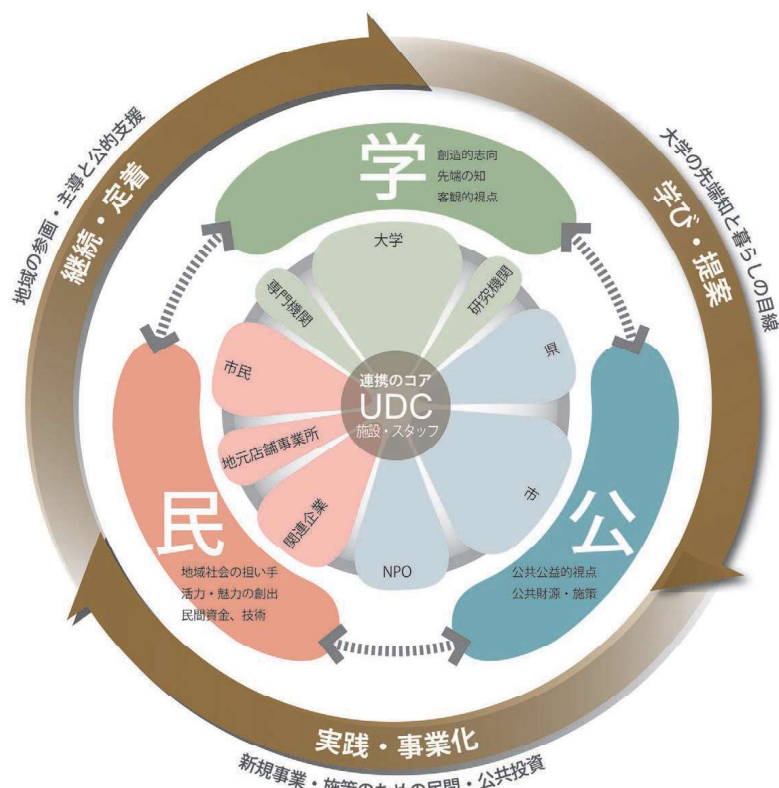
学
創造的志向
先端の知
客観的視点

大学の先端知と暮らしの目線
学び・提案

地域の参画・主導と公的支援
継続・定着

大学
専門機関
研究機関
県
市民
連携のコア
UDC
施設・スタッフ
地元店舗事業所
関連企業
市
NPO

民
地域社会の担い手
活力・魅力の創出
民間資金、技術

公
公共公益的視点
公共財源・施策

実践・事業化
新規事業・施策のための民間・公共投資